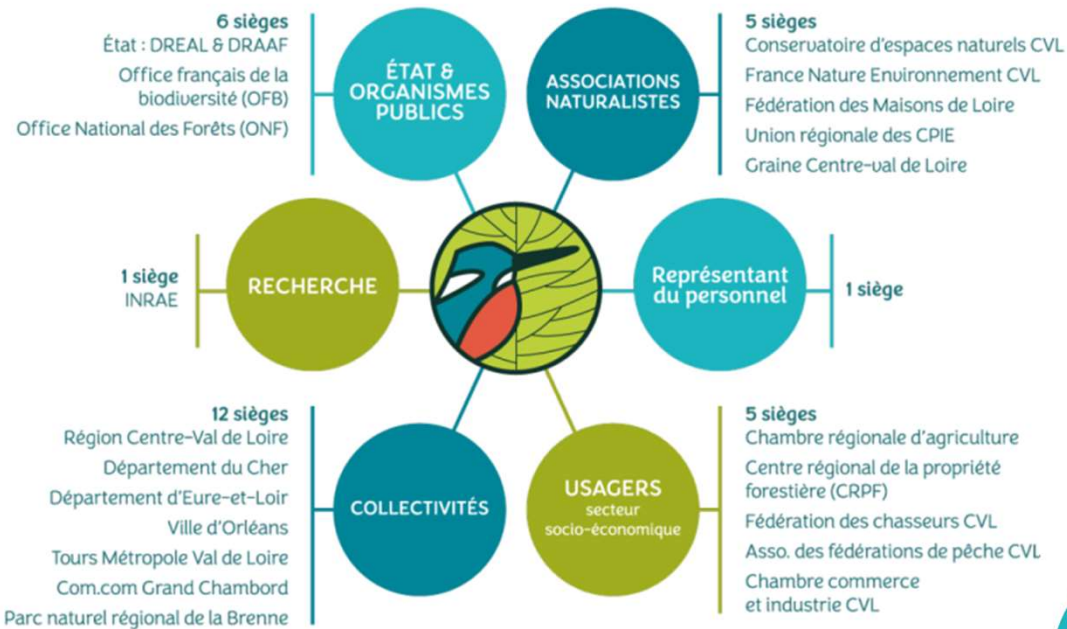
6 sièges
État : DREAL & DRAAF
Office français de la biodiversité (OFB)
Office National des Forêts (ONF)

ÉTAT & ORGANISMES PUBLICS

ASSOCIATIONS NATURALISTES

5 sièges
Conservatoire d'espaces naturels CVL
France Nature Environnement CVL
Fédération des Maisons de Loire
Union régionale des CPIE
Graine Centre-val de Loire

1 siège
INRAE

RECHERCHE

Représentant du personnel

1 siège

12 sièges
Région Centre-Val de Loire
Département du Cher
Département d'Eure-et-Loir
Ville d'Orléans
Tours Métropole Val de Loire
Com.com Grand Chambord
Parc naturel régional de la Brenne

COLLECTIVITÉS

USAGERS
secteur socio-économique

5 sièges
Chambre régionale d'agriculture
Centre régional de la propriété forestière (CRPF)
Fédération des chasseurs CVL
Asso. des fédérations de pêche CVL
Chambre commerce et industrie CVL